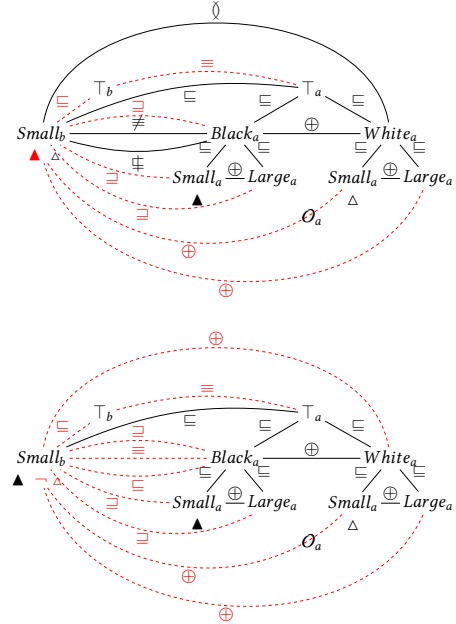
$\between$

$\top_b$ $\equiv$ $\top_a$

$\sqsubseteq$ $\sqsupseteq$ $\sqsubseteq$ $\sqsubseteq$ $\sqsubseteq$

$Small_b$ $\not\equiv$ $Black_a$ $\oplus$ $White_a$

▲ △ $\not\sqsubseteq$ $\sqsubseteq$ $\sqsubseteq$ $\sqsubseteq$ $\sqsubseteq$

$\sqsupseteq$ $Small_a \oplus Large_a$ $Small_a \oplus Large_a$

▲ $\mathcal{O}_a$ △

$\sqsupseteq$

$\oplus$

$\oplus$

$\oplus$

$\top_b$ $\equiv$ $\top_a$

$\sqsubseteq$ $\sqsupseteq$ $\sqsubseteq$ $\sqsubseteq$ $\sqsubseteq$

$\equiv$

$Small_b$ $\sqsubseteq$ $Black_a$ $\oplus$ $White_a$

▲ ¬ △ $\sqsubseteq$ $\sqsubseteq$ $\sqsubseteq$ $\sqsubseteq$ $\sqsubseteq$

$\sqsupseteq$ $Small_a \oplus Large_a$ $Small_a \oplus Large_a$

$\sqsupseteq$ ▲ $\mathcal{O}_a$ △

$\oplus$

$\oplus$